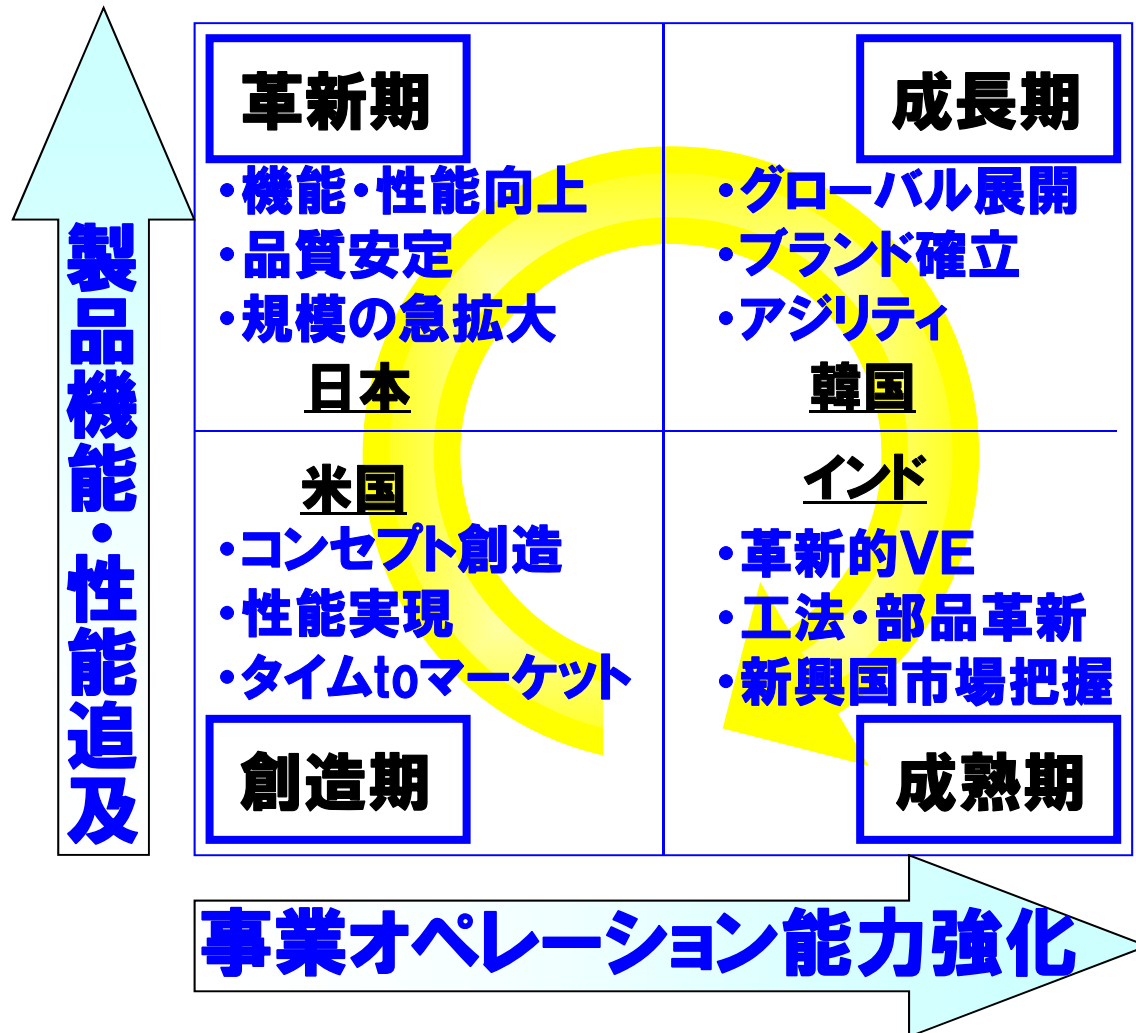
製品機能・性能追及

革新期
・機能・性能向上
・品質安定
・規模の急拡大
日本

成長期
・グローバル展開
・ブランド確立
・アジリティ
韓国

米国
・コンセプト創造
・性能実現
・タイムtoマーケット
創造期

インド
・革新的VE
・工法・部品革新
・新興国市場把握
成熟期

事業オペレーション能力強化